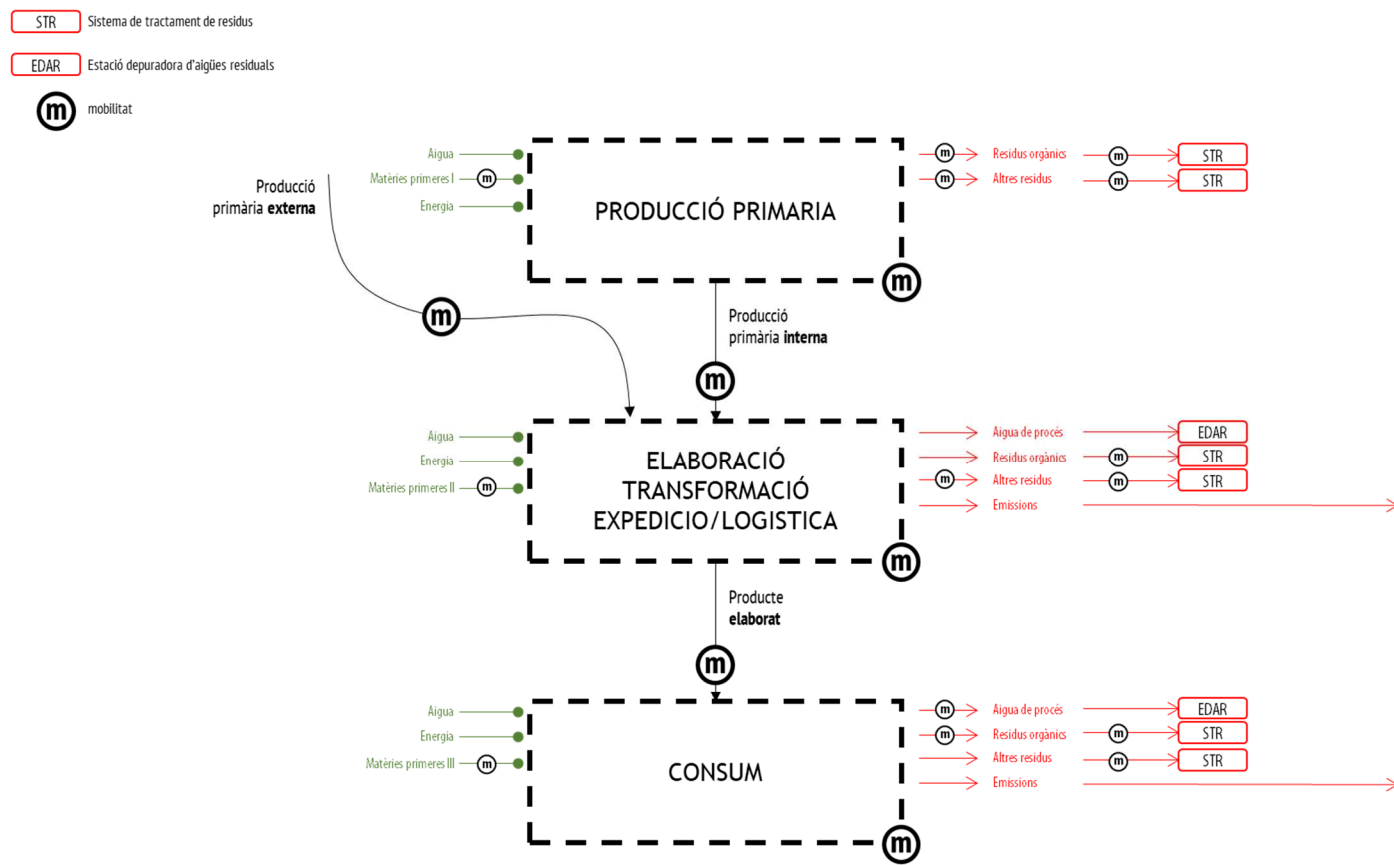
STR Sistema de tractament de residus

EDAR Estació depuradora d'aigües residuals

m mobilitat

Aigua
Matèries primeres I m
Energia

Producció primària externa

PRODUCCIÓ PRIMARIA

m

m Residus orgànics m STR
m Altres residus m STR

m

Producció primària interna

m

Aigua
Energia
Matèries primeres II m

ELABORACIÓ TRANSFORMACIÓ EXPEDICIO/LOGISTICA

m

Aigua de procés EDAR
Residus orgànics m STR
m Altres residus m STR
Emissions

Producte elaborat

m

Aigua
Energia
Matèries primeres III m

CONSUM

m

m Aigua de procés EDAR
m Residus orgànics m STR
Altres residus m STR
Emissions